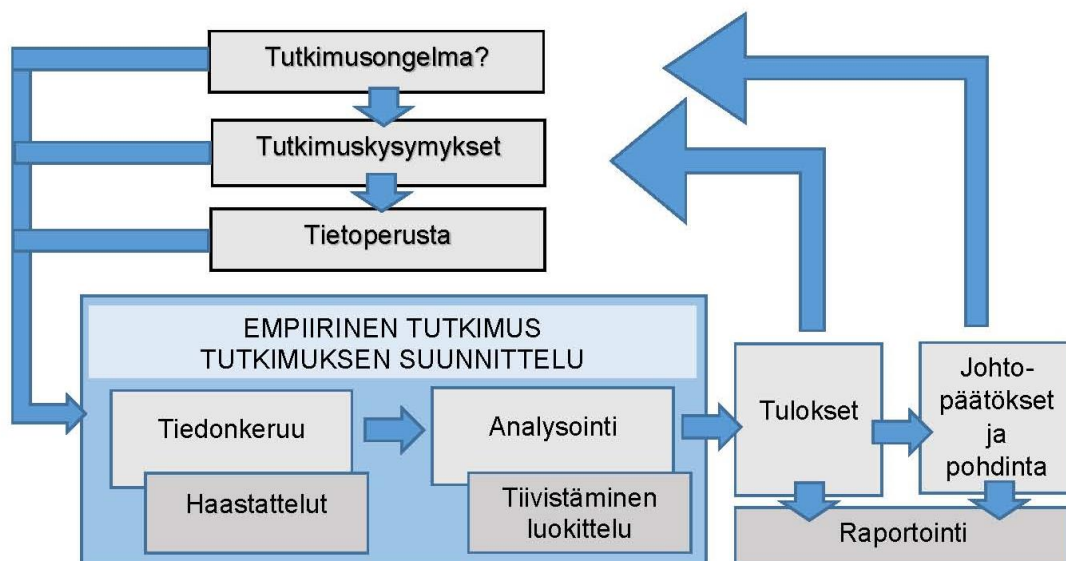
Tutkimusongelma?

Tutkimuskysymykset

Tietoperusta

EMPIIRINEN TUTKIMUS
TUTKIMUKSEN SUUNNITTELU

Tiedonkeruu

Haastattelut

Analysointi

Tiivistäminen luokittelu

Tulokset

Johtopäätökset ja pohdinta

Raportointi